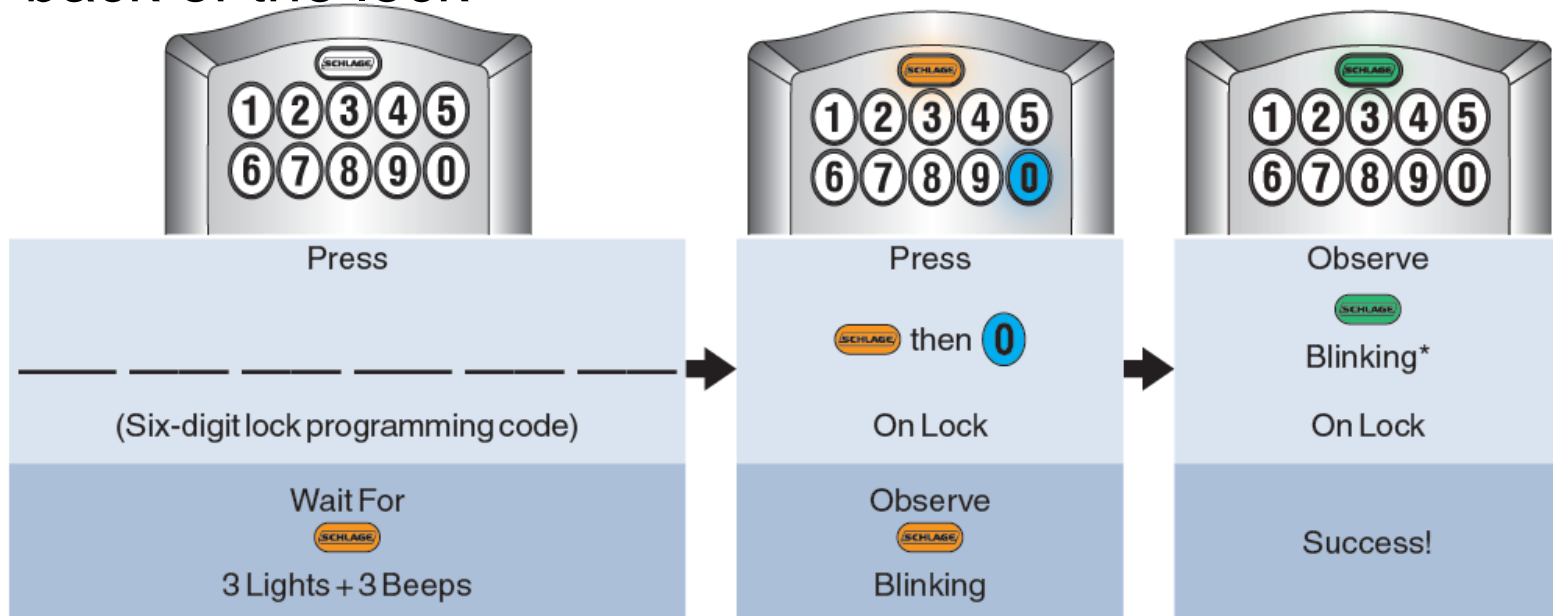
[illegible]

SCHLAGE
1 2 3 4 5
6 7 8 9 0

SCHLAGE
1 2 3 4 5
6 7 8 9 0

SCHLAGE
1 2 3 4 5
6 7 8 9 0

Press

____ ____ ____ ____ ____ ____

(Six-digit lock programming code)

Wait For
SCHLAGE
3 Lights + 3 Beeps

Press

SCHLAGE then 0

On Lock

Observe
SCHLAGE
Blinking

Observe

SCHLAGE

Blinking*

On Lock

Success!